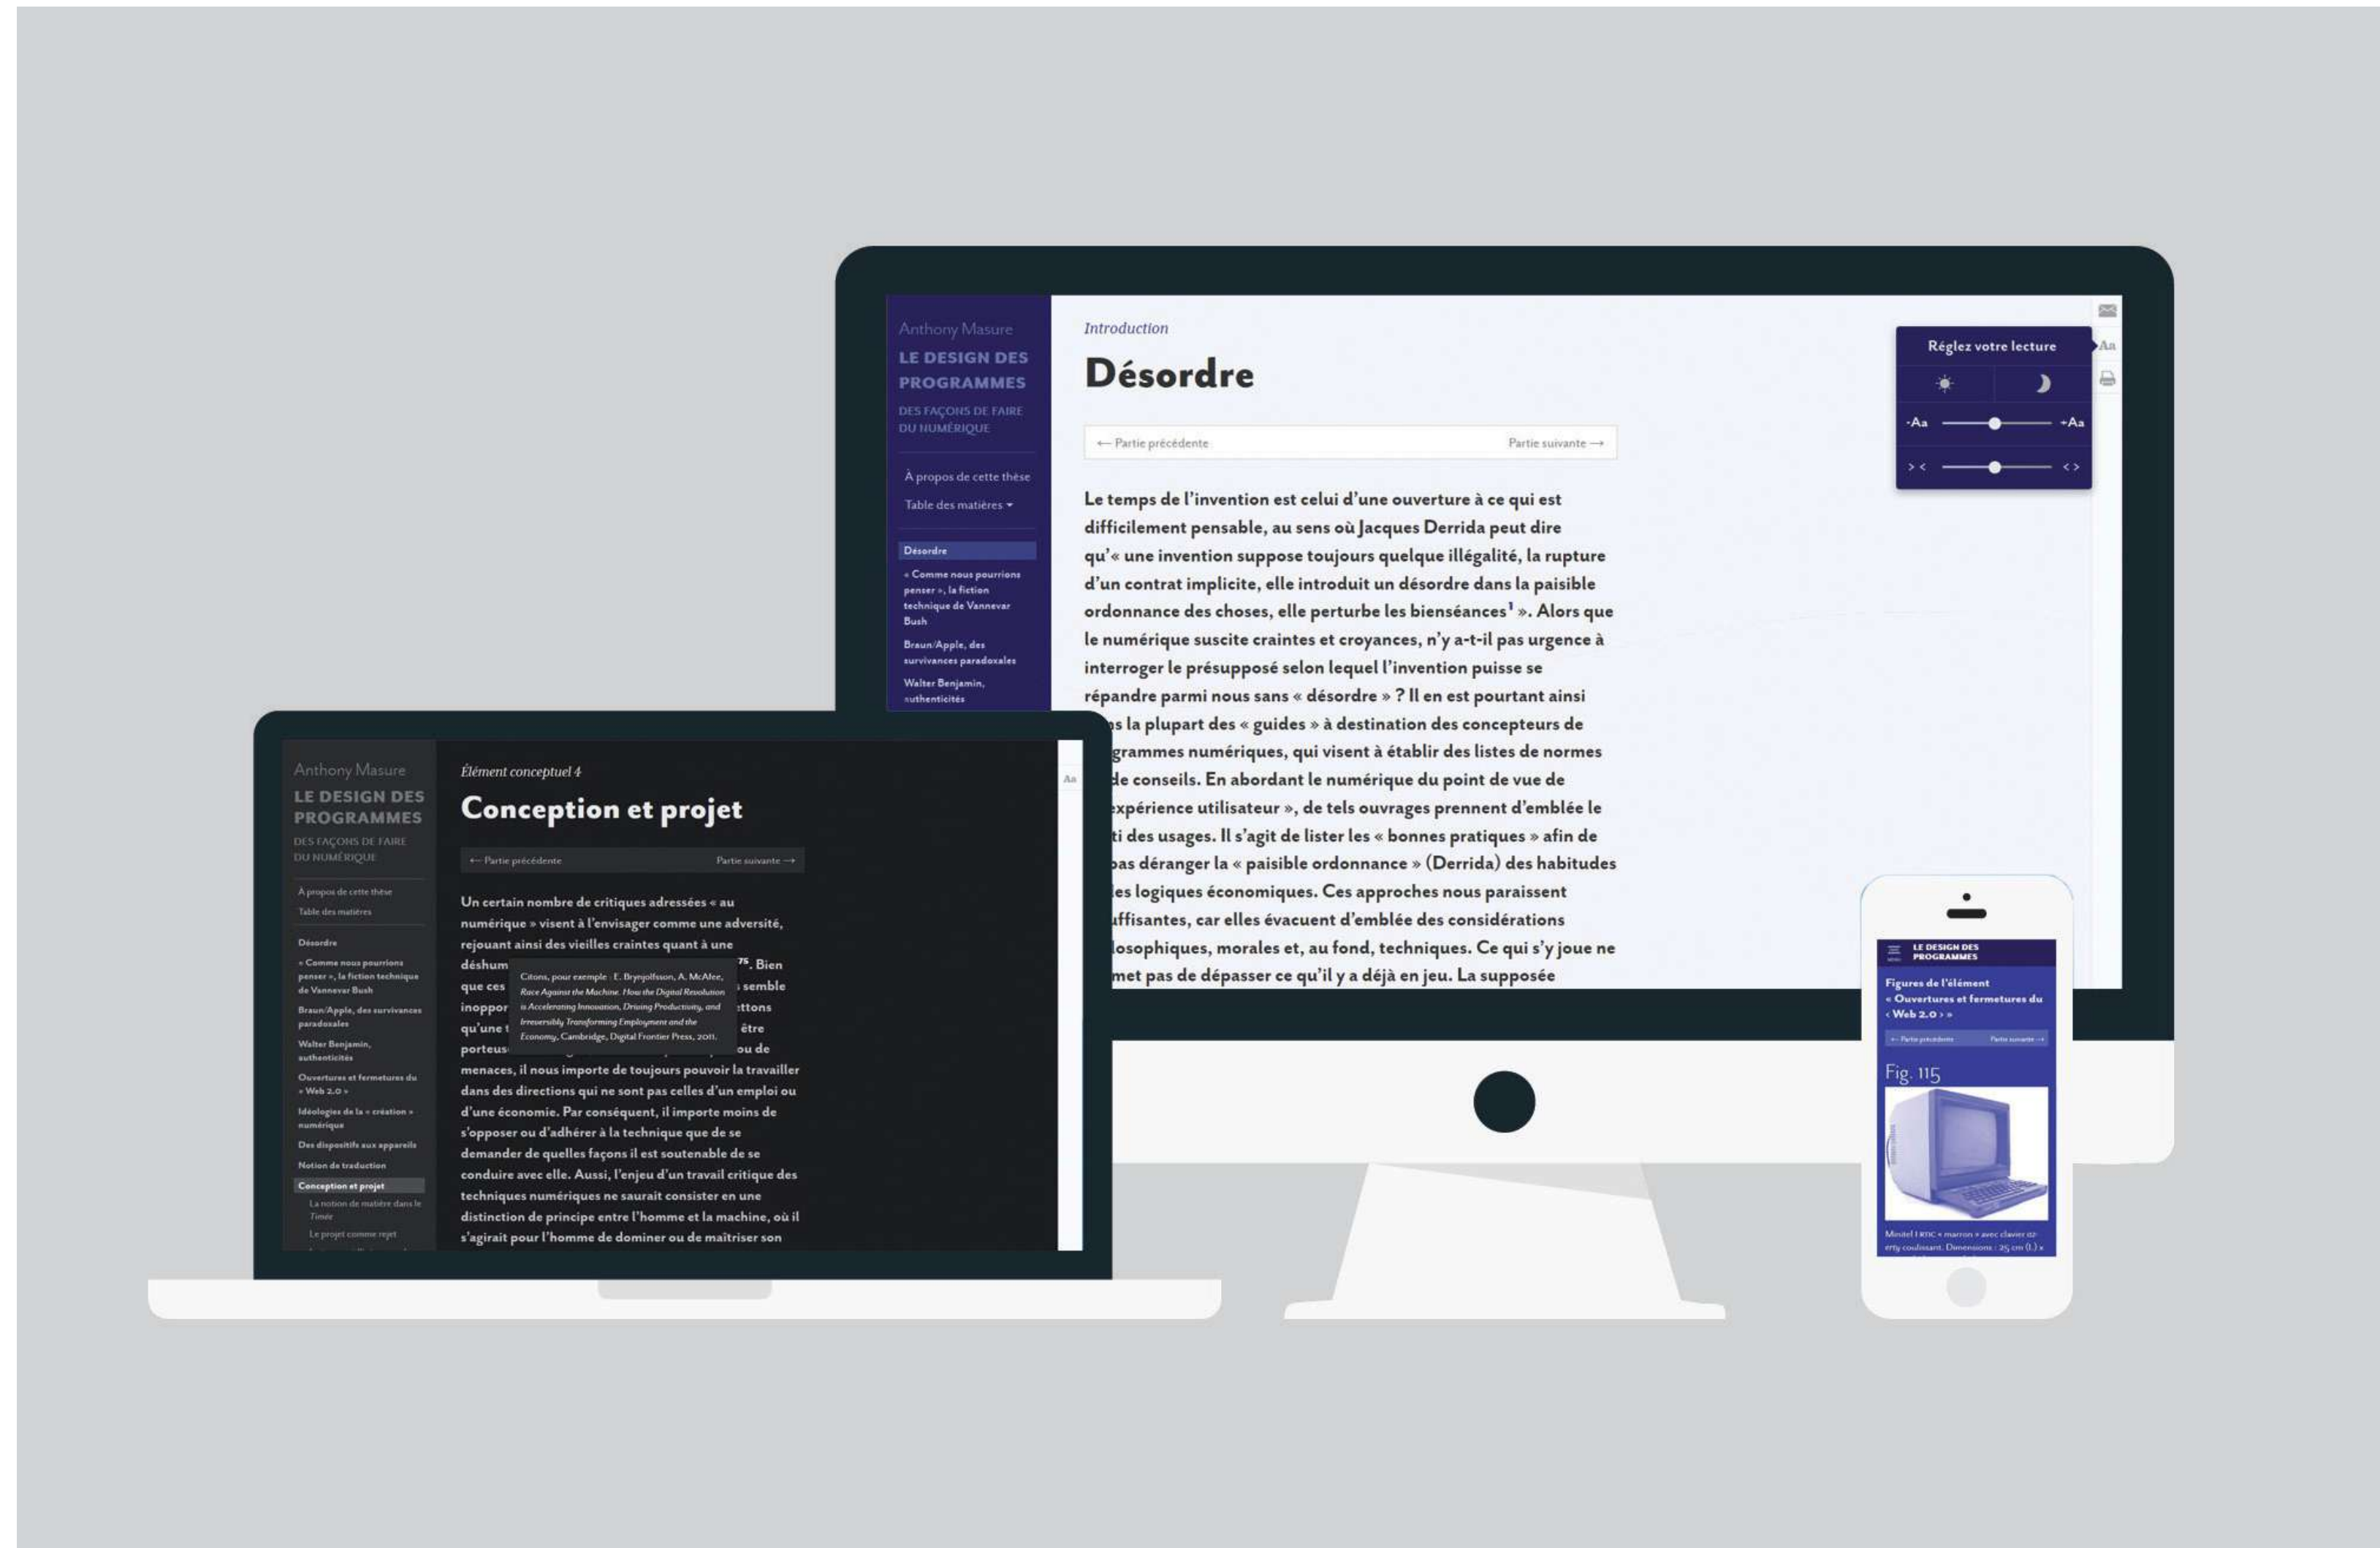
Anthony Masure
LE DESIGN DES PROGRAMMES
DES FAÇONS DE FAIRE DU NUMÉRIQUE

À propos de cette thèse
Table des matières ▾

Désordre
« Comme nous pourrions penser », la fiction technique de Vannevar Bush
Braun/Apple, des survivances paradoxales
Walter Benjamin, authenticités

Introduction

Désordre

← Partie précédente Partie suivante →

Le temps de l'invention est celui d'une ouverture à ce qui est difficilement pensable, au sens où Jacques Derrida peut dire qu'« une invention suppose toujours quelque illégalité, la rupture d'un contrat implicite, elle introduit un désordre dans la paisible ordonnance des choses, elle perturbe les bienséances$^1$ ». Alors que le numérique suscite craintes et croyances, n'y a-t-il pas urgence à interroger le présupposé selon lequel l'invention puisse se répandre parmi nous sans « désordre » ? Il en est pourtant ainsi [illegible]s la plupart des « guides » à destination des concepteurs de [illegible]grammes numériques, qui visent à établir des listes de normes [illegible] de conseils. En abordant le numérique du point de vue de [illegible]xpérience utilisateur », de tels ouvrages prennent d'emblée le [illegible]ti des usages. Il s'agit de lister les « bonnes pratiques » afin de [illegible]pas déranger la « paisible ordonnance » (Derrida) des habitudes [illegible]es logiques économiques. Ces approches nous paraissent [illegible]ffisantes, car elles évacuent d'emblée des considérations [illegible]losophiques, morales et, au fond, techniques. Ce qui s'y joue ne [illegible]met pas de dépasser ce qu'il y a déjà en jeu. La supposée

Réglez votre lecture
-Aa +Aa
> < < >
Aa

Anthony Masure
LE DESIGN DES PROGRAMMES
DES FAÇONS DE FAIRE DU NUMÉRIQUE

À propos de cette thèse
Table des matières

Désordre
« Comme nous pourrions penser », la fiction technique de Vannevar Bush
Braun/Apple, des survivances paradoxales
Walter Benjamin, authenticités
Ouvertures et fermetures du « Web 2.0 »
Idéologies de la « création » numérique
Des dispositifs aux appareils
Notion de traduction
Conception et projet
La notion de matière dans le Timée
Le projet comme rejet

Élément conceptuel 4

Conception et projet

← Partie précédente Partie suivante →

Un certain nombre de critiques adressées « au numérique » visent à l'envisager comme une adversité, rejouant ainsi des vieilles craintes quant à une déshum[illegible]$^{75}$. Bien que ces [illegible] semble inoppor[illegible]ettons qu'une t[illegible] être porteus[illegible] ou de menaces, il nous importe de toujours pouvoir la travailler dans des directions qui ne sont pas celles d'un emploi ou d'une économie. Par conséquent, il importe moins de s'opposer ou d'adhérer à la technique que de se demander de quelles façons il est soutenable de se conduire avec elle. Aussi, l'enjeu d'un travail critique des techniques numériques ne saurait consister en une distinction de principe entre l'homme et la machine, où il s'agirait pour l'homme de dominer ou de maîtriser son

Citons, pour exemple : E. Brynjolfsson, A. McAfee, Race Against the Machine. How the Digital Revolution is Accelerating Innovation, Driving Productivity, and Irreversibly Transforming Employment and the Economy, Cambridge, Digital Frontier Press, 2011.

Aa

LE DESIGN DES PROGRAMMES
Figures de l'élément « Ouvertures et fermetures du « Web 2.0 » »
← Partie précédente Partie suivante →
Fig. 115
Minitel 1 RTC « marron » avec clavier az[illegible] coulissant. Dimensions : 25 cm (l.) x